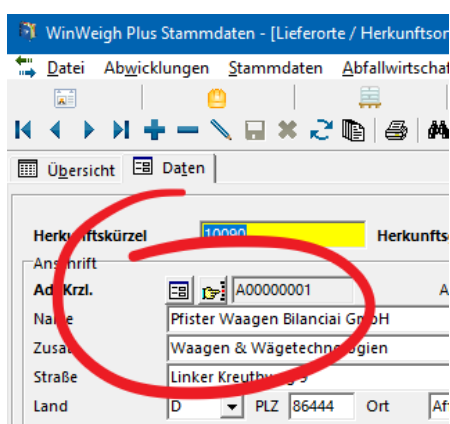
WinWeigh Plus Stammdaten - [Lieferorte / Herkunftsor

Datei Abwicklungen Stammdaten Abfallwirtschaf

Übersicht Daten

Herkunftskürzel 10090 Herkunftso

Anschrift

Adr.Krzl. A00000001 A

Name Pfister Waagen Bilanciai GmbH

Zusatz Waagen & Wägetechnologien

Straße Linker Kreuthweg 5

Land D PLZ 86444 Ort Af